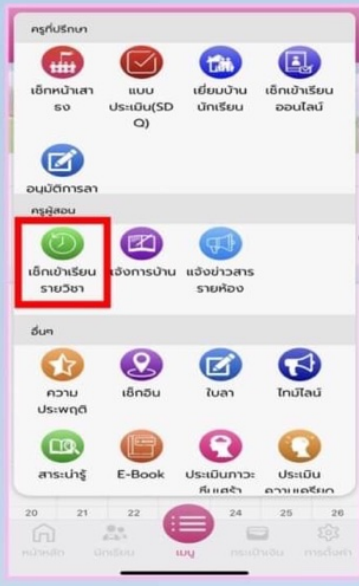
ครูที่ปรึกษา

เช็คหน้าเสาธง

แบบประเมิน(SDQ)

เยี่ยมบ้านนักเรียน

เช็คเข้าเรียนออนไลน์

อนุมัติการลา

ครูผู้สอน

เช็คเข้าเรียนรายวิชา

แจ้งการบ้าน

แจ้งข่าวสารรายห้อง

อื่นๆ

ความประพฤติ

เช็คอิน

ใบลา

ไทม์ไลน์

สาระน่ารู้

E-Book

ประเมินภาวะ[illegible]

ประเมิน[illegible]

20 21 22 24 25 26

หน้าหลัก

นักเรียน

เมนู

กระเป๋าเงิน

การตั้งค่า